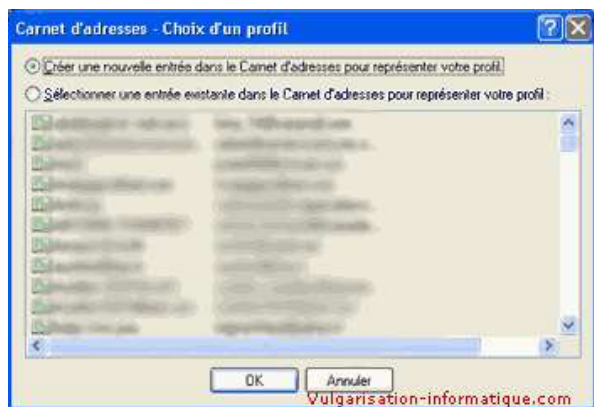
Carnet d'adresses - Choix d'un profil

Créer une nouvelle entrée dans le Carnet d'adresses pour représenter votre profil.

Sélectionner une entrée existante dans le Carnet d'adresses pour représenter votre profil :

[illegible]

OK Annuler

Vulgarisation-informatique.com